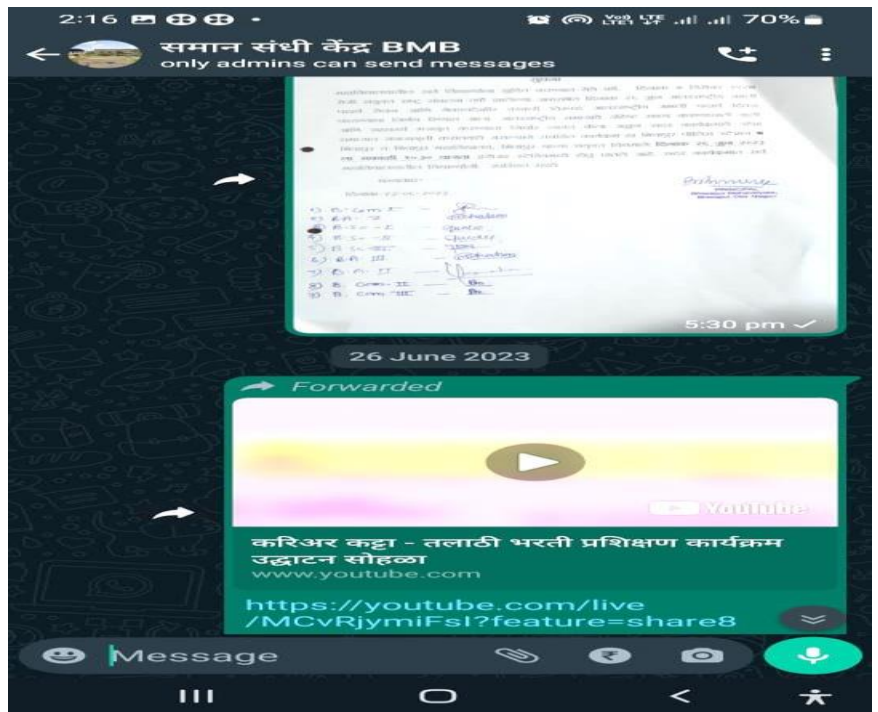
2:16 • 70%

समान संधी केंद्र BMB
only admins can send messages

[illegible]

5:30 pm

26 June 2023

Forwarded

YouTube

करिअर कट्टा - तलाठी भरती प्रशिक्षण कार्यक्रम उद्घाटन सोहळा
www.youtube.com

https://youtube.com/live/MCvRjymiFsI?feature=share8

Message